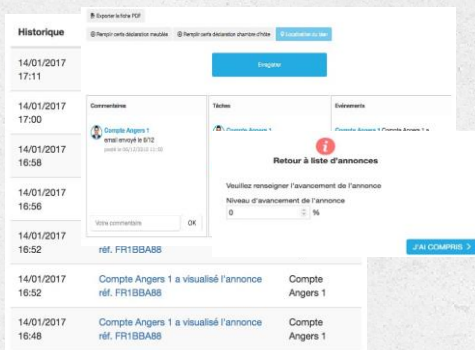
Historique

14/01/2017 17:11

14/01/2017 17:00

14/01/2017 16:58

14/01/2017 16:56

14/01/2017 16:52

14/01/2017 16:52

14/01/2017 16:48

Exporter la fiche PDF

Remplir cerfa déclaration meublé

Remplir cerfa déclaration chambre d'hôte

Localisation du bien

Enregistrer

Commentaires

Compte Angers 1
email envoyé le 8/12
posté le 08/12/2016 11:00

Votre commentaire

OK

Tâches

Compte Angers 1

Evénements

Compte Angers 1 Compte Angers 1 a

Retour à liste d'annonces

Veuillez renseigner l'avancement de l'annonce

Niveau d'avancement de l'annonce

0 %

J'AI COMPRIS >

réf. FR1BBA88

Compte Angers 1 a visualisé l'annonce réf. FR1BBA88

Compte Angers 1

Compte Angers 1 a visualisé l'annonce réf. FR1BBA88

Compte Angers 1